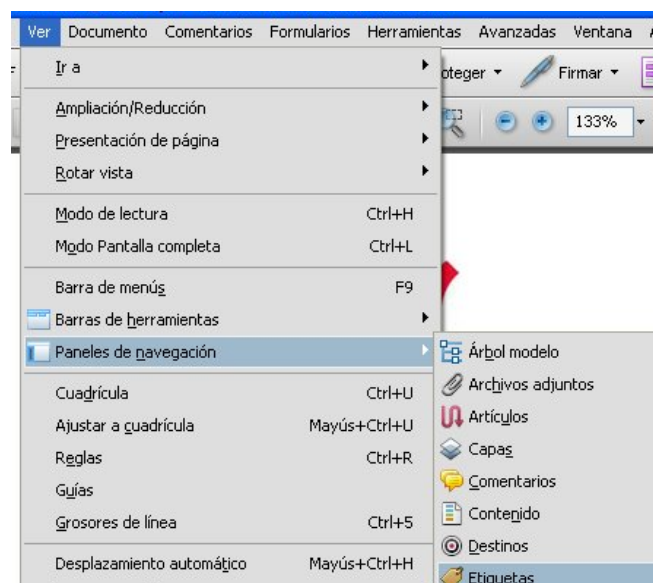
Ver Documento Comentarios Formularios Herramientas Avanzadas Ventana

Ir a
Ampliación/Reducción
Presentación de página
Rotar vista
Modo de lectura Ctrl+H
Modo Pantalla completa Ctrl+L
Barra de menús F9
Barras de herramientas
Paneles de navegación
Cuadrícula Ctrl+U
Ajustar a cuadrícula Mayús+Ctrl+U
Reglas Ctrl+R
Guías
Grosores de línea Ctrl+5
Desplazamiento automático Mayús+Ctrl+H

oteger Firmar 133%

Árbol modelo
Archivos adjuntos
Artículos
Capas
Comentarios
Contenido
Destinos
Etiquetas